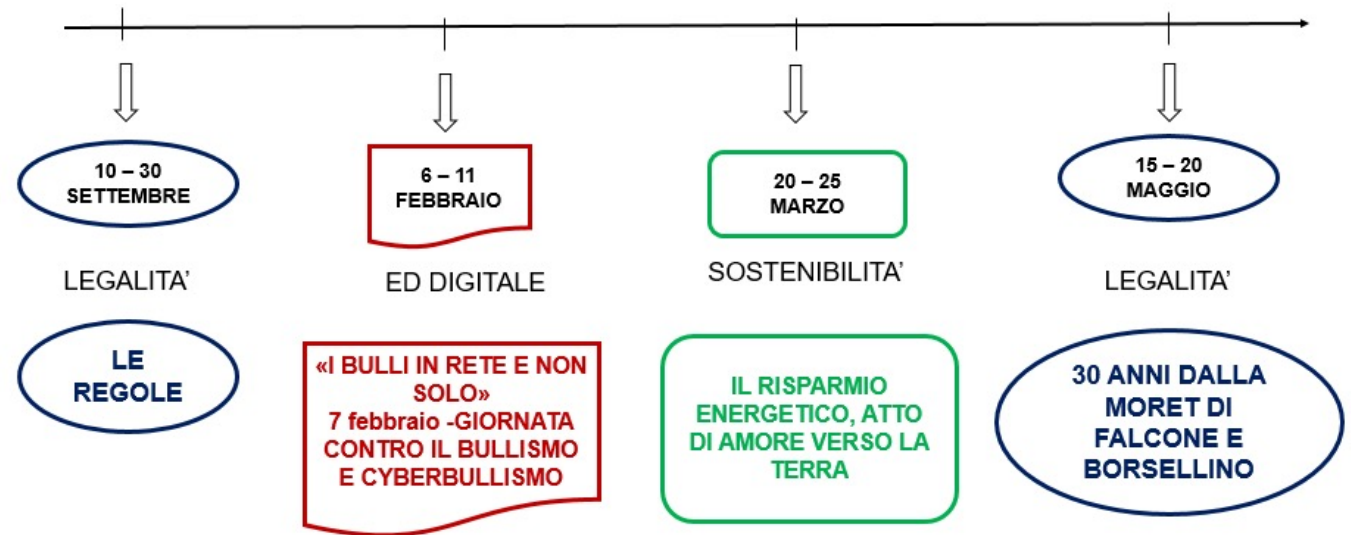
10 – 30
SETTEMBRE

LEGALITA'

LE REGOLE

6 – 11
FEBBRAIO

ED DIGITALE

«I BULLI IN RETE E NON SOLO»
7 febbraio -GIORNATA CONTRO IL BULLISMO E CYBERBULLISMO

20 – 25
MARZO

SOSTENIBILITA'

IL RISPARMIO ENERGETICO, ATTO DI AMORE VERSO LA TERRA

15 – 20
MAGGIO

LEGALITA'

30 ANNI DALLA MORET DI FALCONE E BORSELLINO